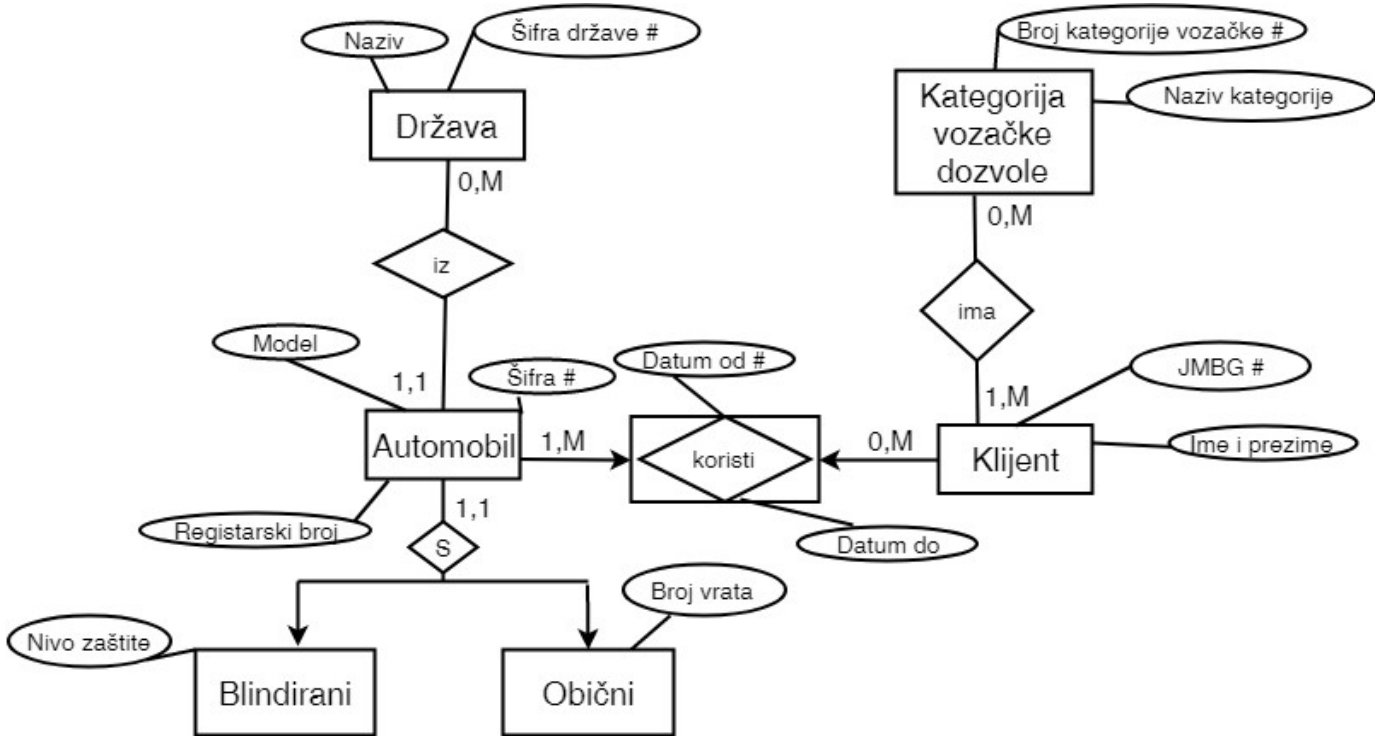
Naziv
Šifra države #
Država
0,M
iz
Broj kategorije vozačke #
Kategorija vozačke dozvole
Naziv kategorije
0,M
ima
Model
1,1
Šifra #
Datum od #
JMBG #
1,M
Automobil
1,M
koristi
0,M
Klijent
Ime i prezime
1,1
Registarski broj
S
Datum do
Broj vrata
Nivo zaštite
Blindirani
Obični